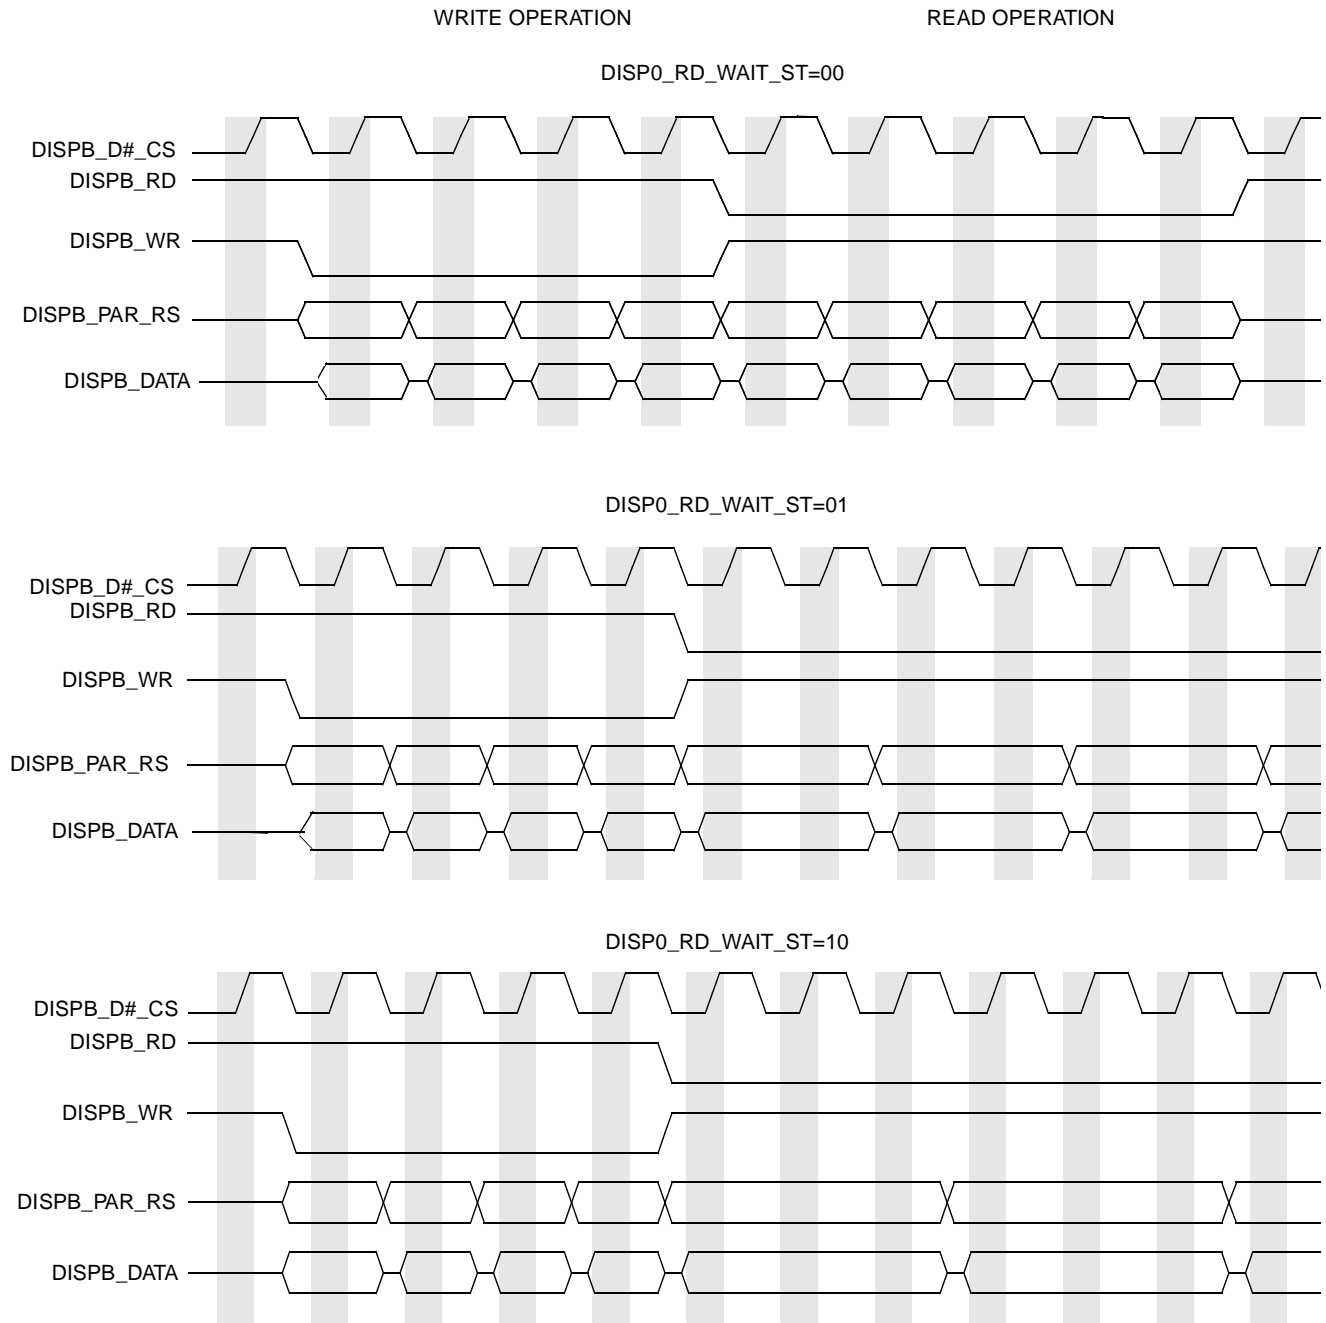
WRITE OPERATION

READ OPERATION

DISP0_RD_WAIT_ST=00

DISPB_D#_CS
DISPB_RD
DISPB_WR
DISPB_PAR_RS
DISPB_DATA

DISP0_RD_WAIT_ST=01

DISPB_D#_CS
DISPB_RD
DISPB_WR
DISPB_PAR_RS
DISPB_DATA

DISP0_RD_WAIT_ST=10

DISPB_D#_CS
DISPB_RD
DISPB_WR
DISPB_PAR_RS
DISPB_DATA